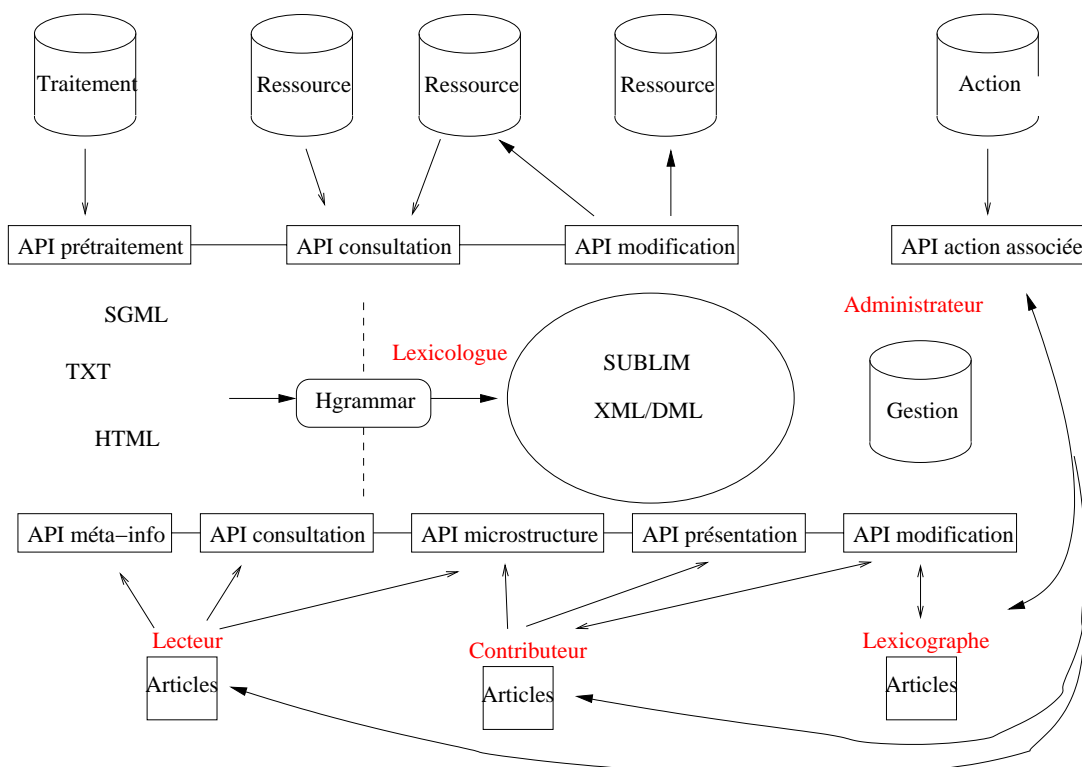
Traitement

Ressource

Ressource

Ressource

Action

API prétraitement

API consultation

API modification

API action associée

Administrateur

SGML

TXT

HTML

Lexicologue

Hgrammar

SUBLIM

XML/DML

Gestion

API méta−info

API consultation

API microstructure

API présentation

API modification

Lecteur

Articles

Contributeur

Articles

Lexicographe

Articles